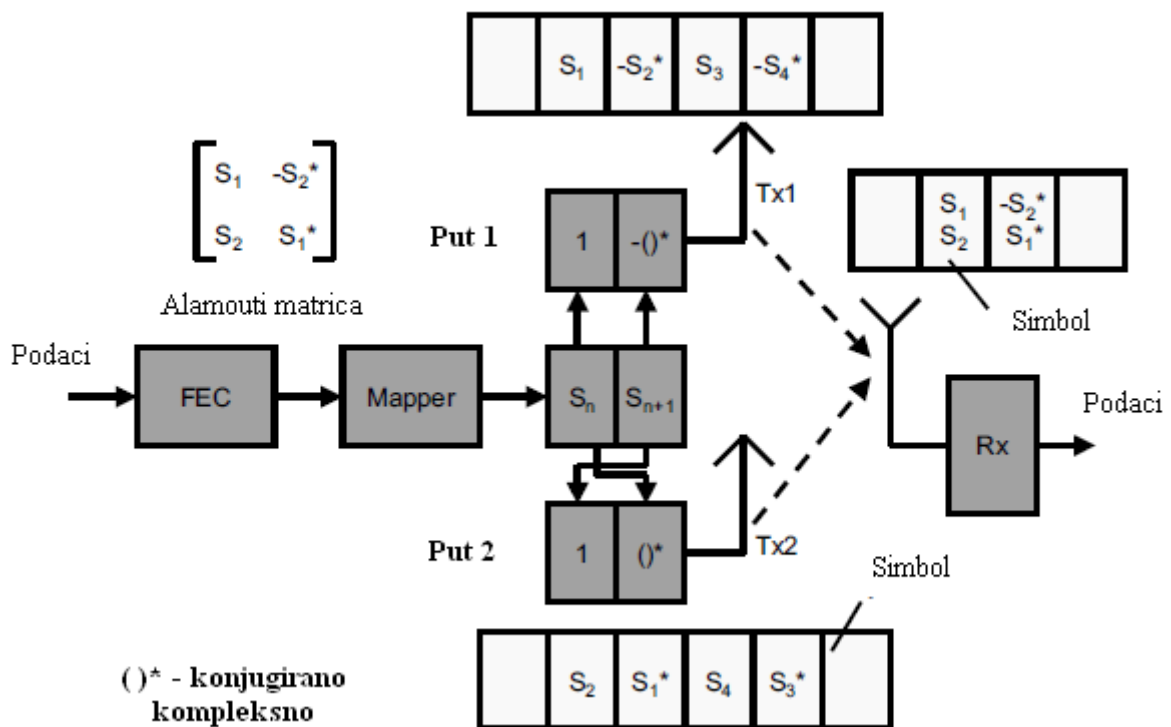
| | $S_1$ | $-S_2^*$ | $S_3$ | $-S_4^*$ | |
|---|---|---|---|---|---|

$\begin{bmatrix} S_1 & -S_2^* \\ S_2 & S_1^* \end{bmatrix}$

Alamouti matrica

Tx1

| | $S_1$ $S_2$ | $-S_2^*$ $S_1^*$ | |
|---|---|---|---|

Put 1

1

$-()^*$

Simbol

Podaci

FEC

Mapper

$S_n$

$S_{n+1}$

Podaci

Rx

Put 2

1

$()^*$

Tx2

Simbol

| | $S_2$ | $S_1^*$ | $S_4$ | $S_3^*$ | |
|---|---|---|---|---|---|

$()^*$ - konjugirano kompleksno